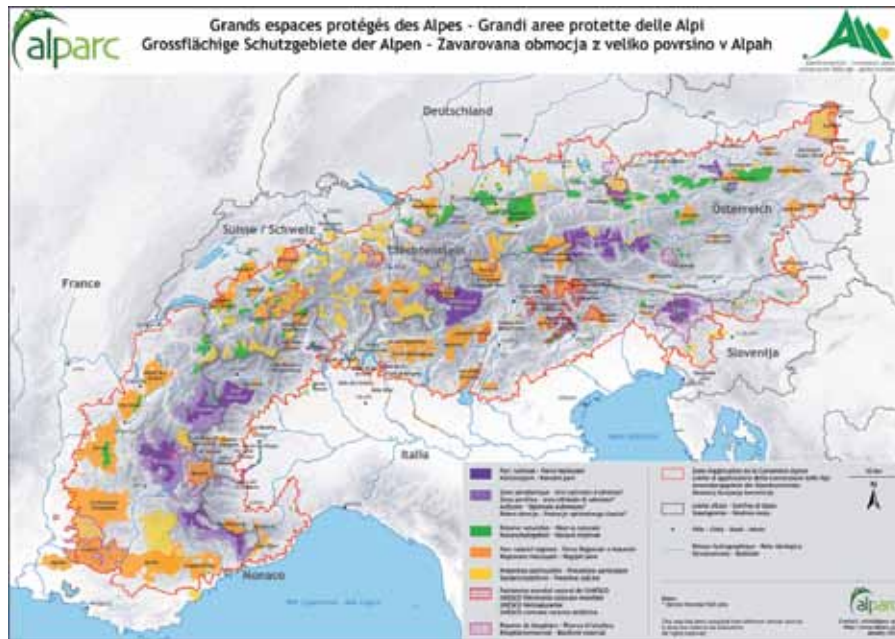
alparc

Grands espaces protégés des Alpes - Grandi aree protette delle Alpi
Grossflächige Schutzgebiete der Alpen - Zavarovana obmocja z veliko povrsino v Alpah

Deutschland

Suisse / Schweiz

Liechtenstein

Österreich

France

Slovenija

Italia

Monaco

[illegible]

alparc